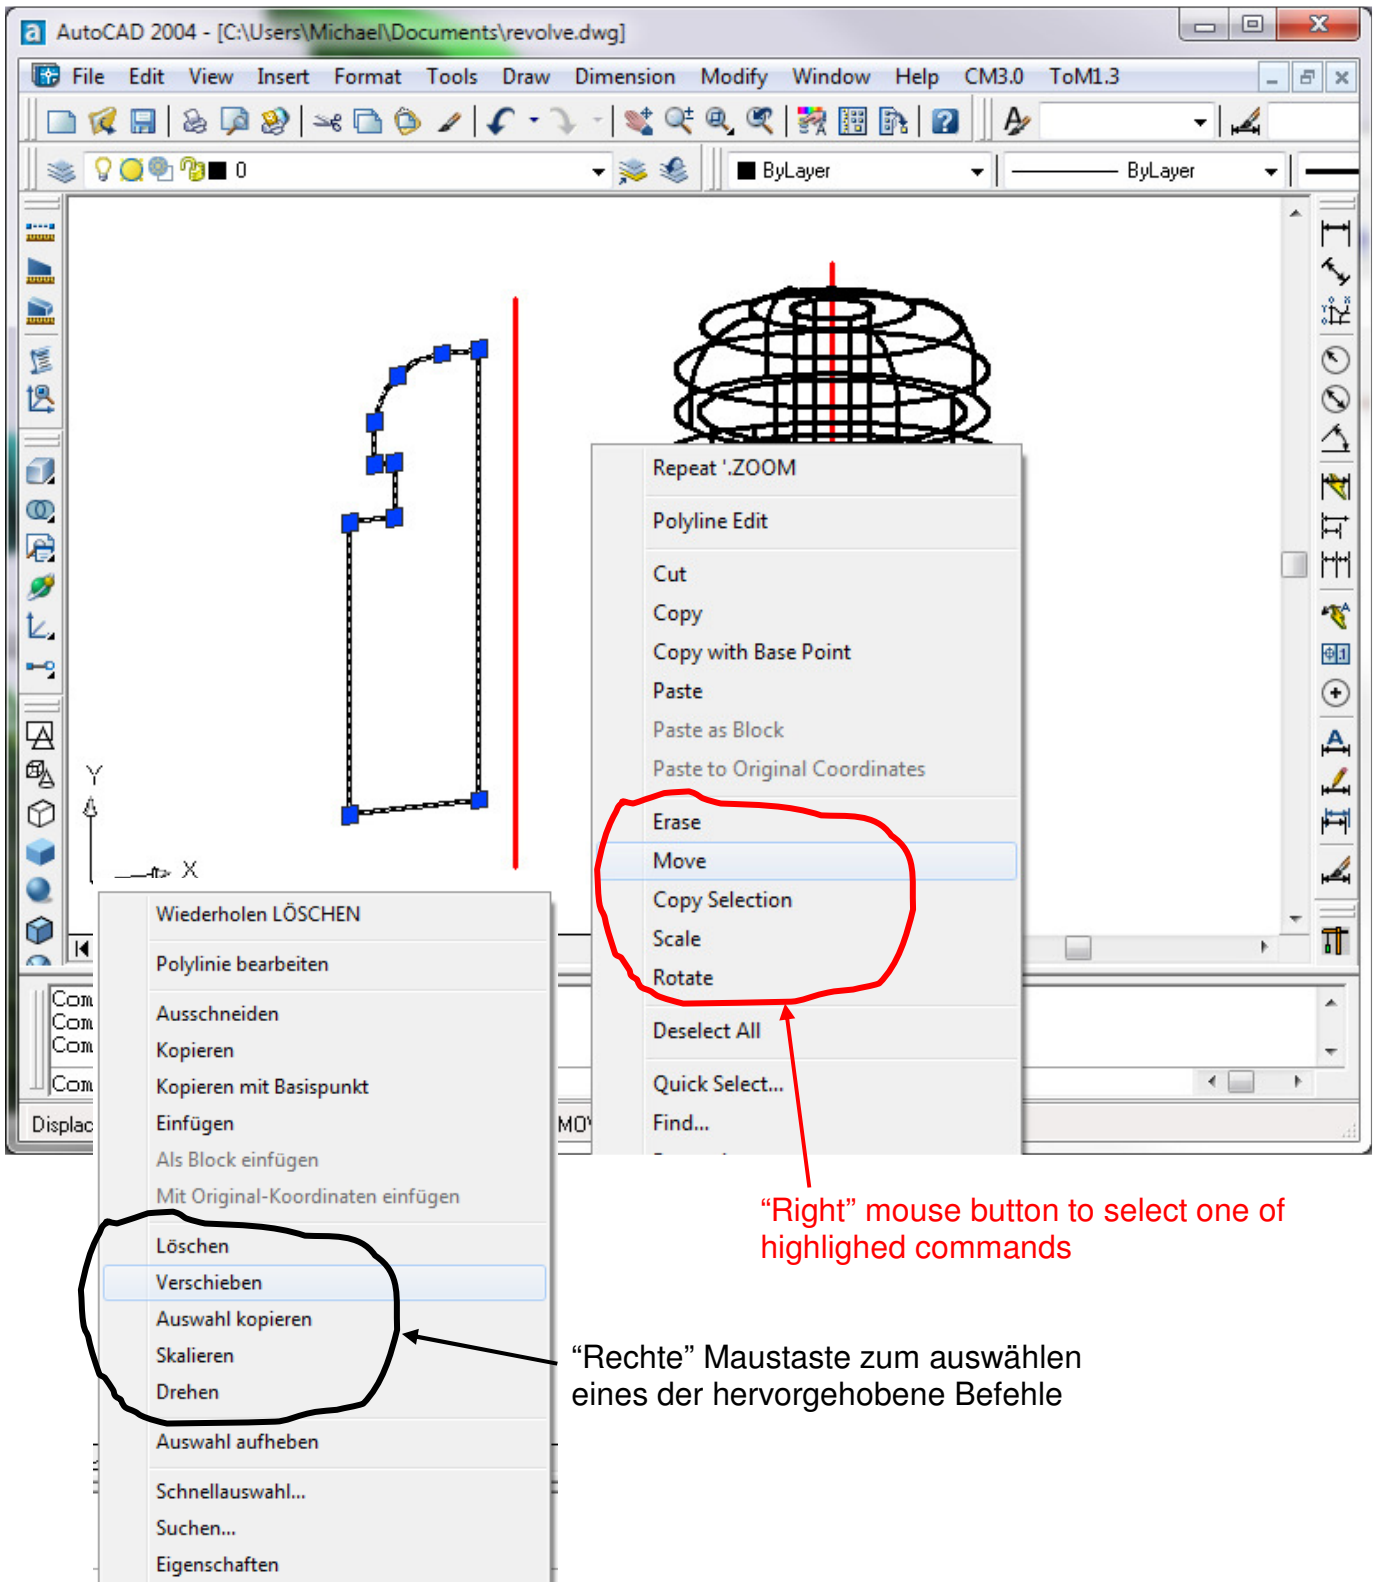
AutoCAD 2004 - [C:\Users\Michael\Documents\revolve.dwg]

File Edit View Insert Format Tools Draw Dimension Modify Window Help CM3.0 ToM1.3

0

ByLayer

ByLayer

Y

X

Com
Com
Com
Com

Displac

MO

Repeat '.ZOOM

Polyline Edit

Cut
Copy
Copy with Base Point
Paste
Paste as Block
Paste to Original Coordinates

Erase
Move
Copy Selection
Scale
Rotate

Deselect All

Quick Select...
Find...

Wiederholen LÖSCHEN

Polylinie bearbeiten

Ausschneiden
Kopieren
Kopieren mit Basispunkt
Einfügen
Als Block einfügen
Mit Original-Koordinaten einfügen

Löschen
Verschieben
Auswahl kopieren
Skalieren
Drehen

Auswahl aufheben

Schnellauswahl...
Suchen...
Eigenschaften

“Right” mouse button to select one of highlighed commands

“Rechte” Maustaste zum auswählen eines der hervorgehobene Befehle